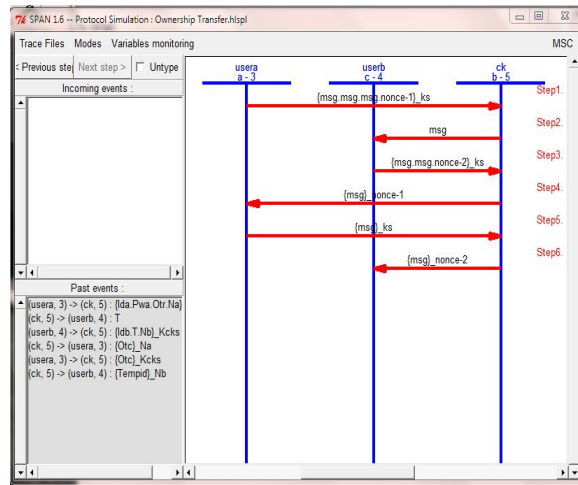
7⁄4 SPAN 1.6 -- Protocol Simulation : Ownership Transfer.hlspl

Trace Files Modes Variables monitoring

MSC

: Previous ste Next step > Untype

Incoming events :

Past events :

(usera, 3) -> (ck, 5) : {Ida.Pwa.Otr.Na}
(ck, 5) -> (userb, 4) : T
(userb, 4) -> (ck, 5) : {Idb.T.Nb}_Kcks
(ck, 5) -> (usera, 3) : {Otc}_Na
(usera, 3) -> (ck, 5) : {Otc}_Kcks
(ck, 5) -> (userb, 4) : {Tempid}_Nb

usera
a - 3

userb
c - 4

ck
b - 5

{msg.msg.msg.nonce-1}_ks
Step1.

msg
Step2.

{msg.msg.nonce-2}_ks
Step3.

{msg}_nonce-1
Step4.

{msg}_ks
Step5.

{msg}_nonce-2
Step6.